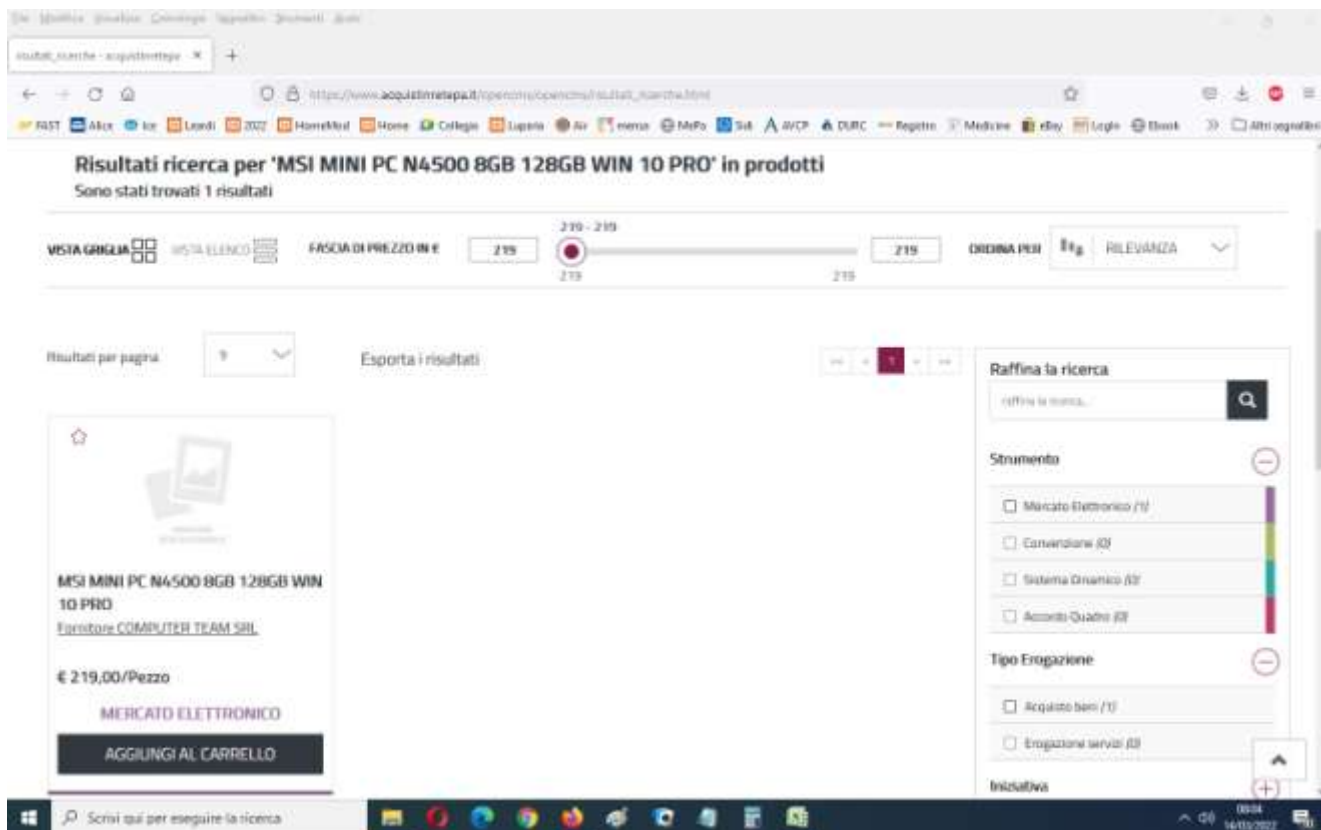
File Modifica Visualizza Cronologia Segnalibri Strumenti Aiuto

risultati_ricerche - acquistinretepa ×

https://www.acquistinretepa.it/opencms/opencms/risultati_ricerche.html

FAST Alice Ice Leardi 2022 HomeMed Home Collegio Lupara Air menu MePa Sid AVCP DURC Registro Medicine eBay Logic Ebook Altri segnalibri

Risultati ricerca per 'MSI MINI PC N4500 8GB 128GB WIN 10 PRO' in prodotti
Sono stati trovati 1 risultati

VISTA GRIGLIA VISTA ELENCO FASCIA DI PREZZO IN € 219 219 - 219 219 219 219 ORDINA PER RILEVANZA

Risultati per pagina 9 Esporta i risultati 1

Raffina la ricerca
raffina la ricerca...

Strumento
Mercato Elettronico (1)
Convenzione (0)
Sistema Dinamico (0)
Accordo Quadro (0)

Tipo Erogazione
Acquisto beni (1)
Erogazione servizi (0)

Iniziativa

MSI MINI PC N4500 8GB 128GB WIN 10 PRO
Fornitore COMPUTER TEAM SRL

€ 219,00/Pezzo

MERCATO ELETTRONICO

AGGIUNGI AL CARRELLO

Scrivi qui per eseguire la ricerca

09:04
14/03/2022